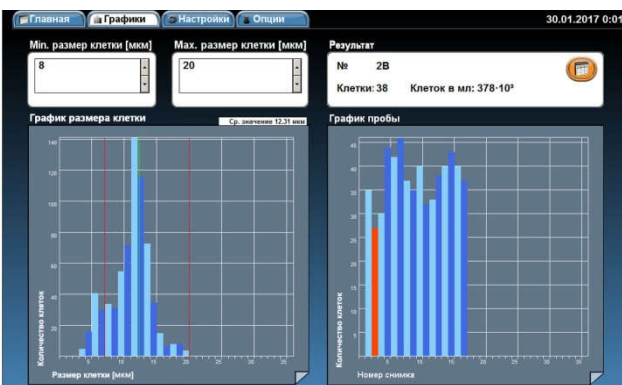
Главная | Графики | Настройки | Опции

30.01.2017 0:01

Min. размер клетки [мкм]

8

Max. размер клетки [мкм]

20

Результат

№ 2B

Клетки: 38

Клеток в мл: 378·10³

График размера клетки

Ср. значение 12.31 мкм

140

120

100

80

60

40

20

0

5

10

15

20

25

30

35

Количество клеток

Размер клетки [мкм]

График пробы

45

40

35

30

25

20

15

10

5

0

5

10

15

20

25

30

35

Количество клеток

Номер снимка